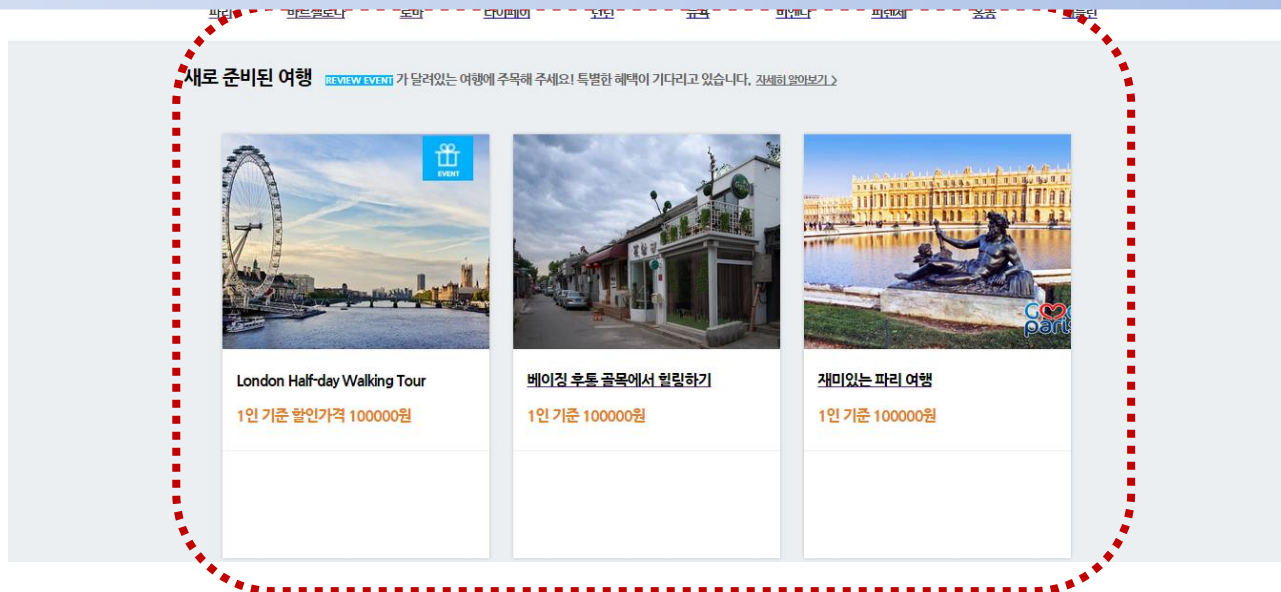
파리 바르셀로나 로마 타이페이 런던 뉴욕 마카오 피렌체 홍콩 더블린

새로 준비된 여행 REVIEW EVENT 가 달려있는 여행에 주목해 주세요! 특별한 혜택이 기다리고 있습니다. 자세히 알아보기 >

EVENT

London Half-day Walking Tour

1인 기준 할인가격 100000원

베이징 후통 골목에서 힐링하기

1인 기준 100000원

재미있는 파리 여행

1인 기준 100000원